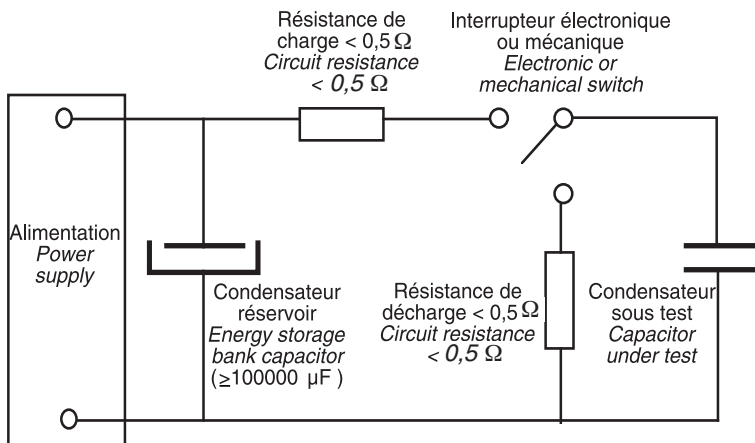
Résistance de charge < 0,5 Ω
Circuit resistance < 0,5 Ω

Interrupteur électronique ou mécanique
Electronic or mechanical switch

Alimentation
Power supply

Condensateur réservoir
Energy storage bank capacitor
(≥100000 µF )

Résistance de décharge < 0,5 Ω
Circuit resistance < 0,5 Ω

Condensateur sous test
Capacitor under test